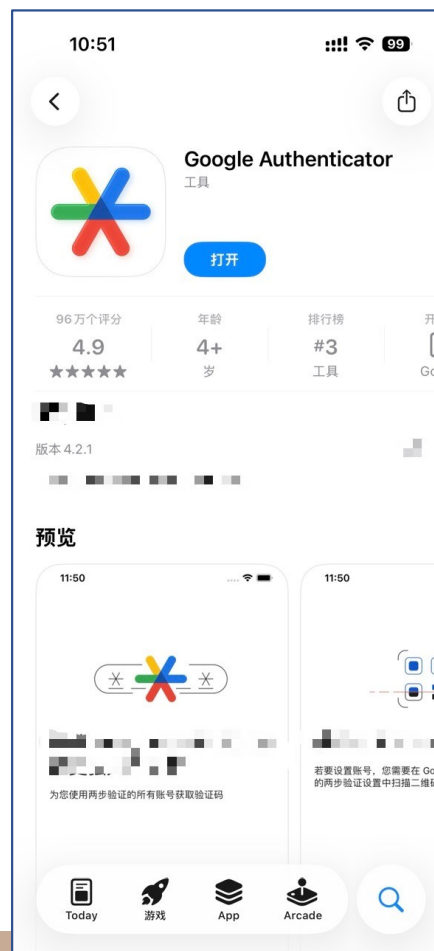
10:51

99

Google Authenticator

工具

打开

96万个评分

4.9

★★★★★

年龄

4+

岁

排行榜

#3

工具

开

Go

版本 4.2.1

预览

11:50

为您使用两步验证的所有账号获取验证码

11:50

若要设置账号，您需要在 Go

的两步验证设置中扫描二维

Today

游戏

App

Arcade